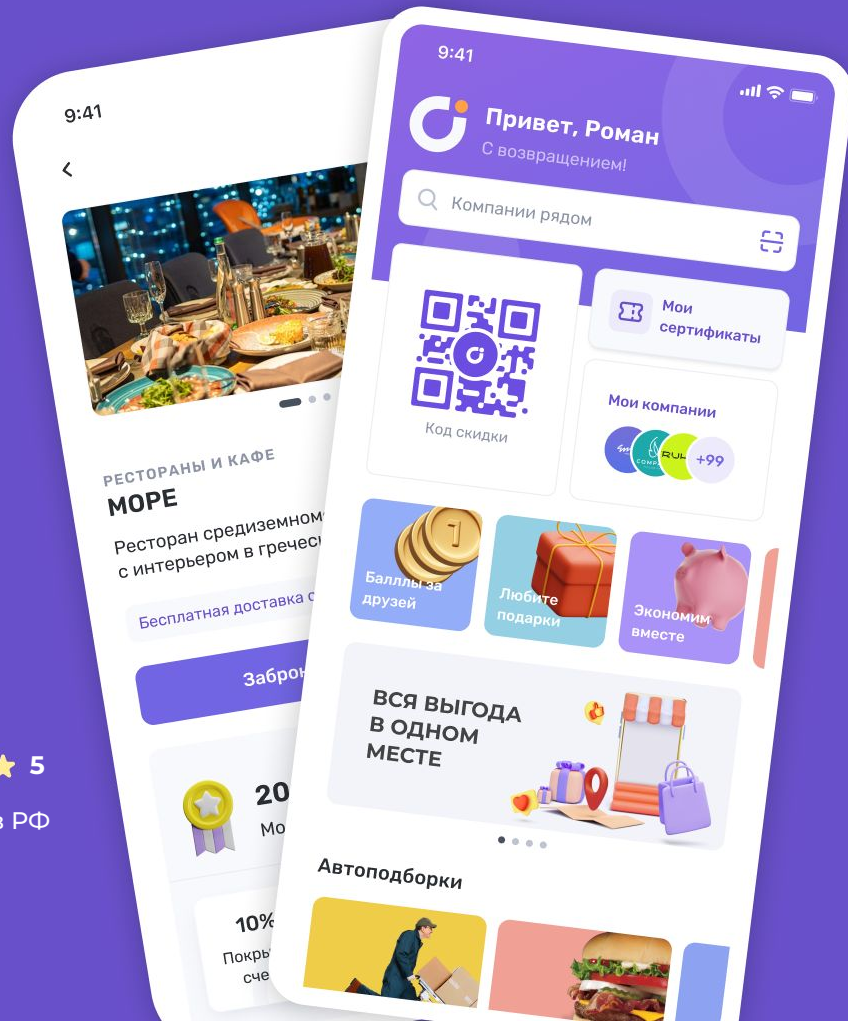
5

в РФ

9:41

РЕСТОРАНЫ И КАФЕ

МОРЕ

Ресторан средиземном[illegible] с интерьером в греческ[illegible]

Бесплатная доставка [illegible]

Заброн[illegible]

20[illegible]

Мо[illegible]

10%

Покры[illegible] сче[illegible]

9:41

Привет, Роман

С возвращением!

Компании рядом

Мои сертификаты

Код скидки

Мои компании

+99

Баллы за друзей

Любите подарки

Экономим вместе

ВСЯ ВЫГОДА В ОДНОМ МЕСТЕ

Автоподборки